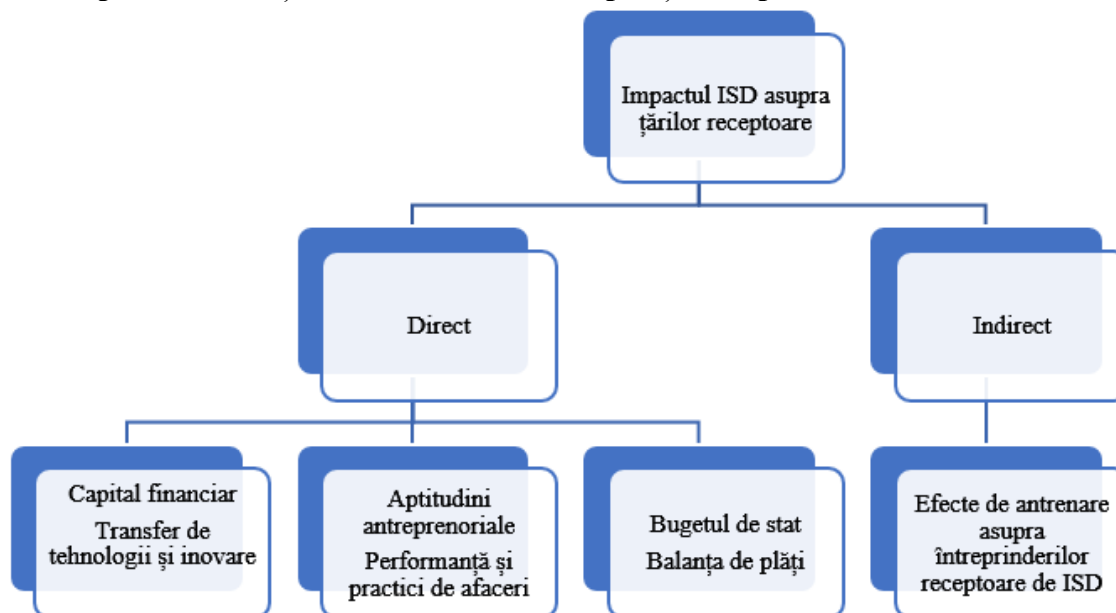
Impactul ISD asupra țărilor receptoare

Direct

Indirect

Capital financiar
Transfer de tehnologii și inovare

Aptitudini antreprenoriale
Performanță și practici de afaceri

Bugetul de stat
Balanța de plăți

Efecte de antrenare asupra întreprinderilor receptoare de ISD